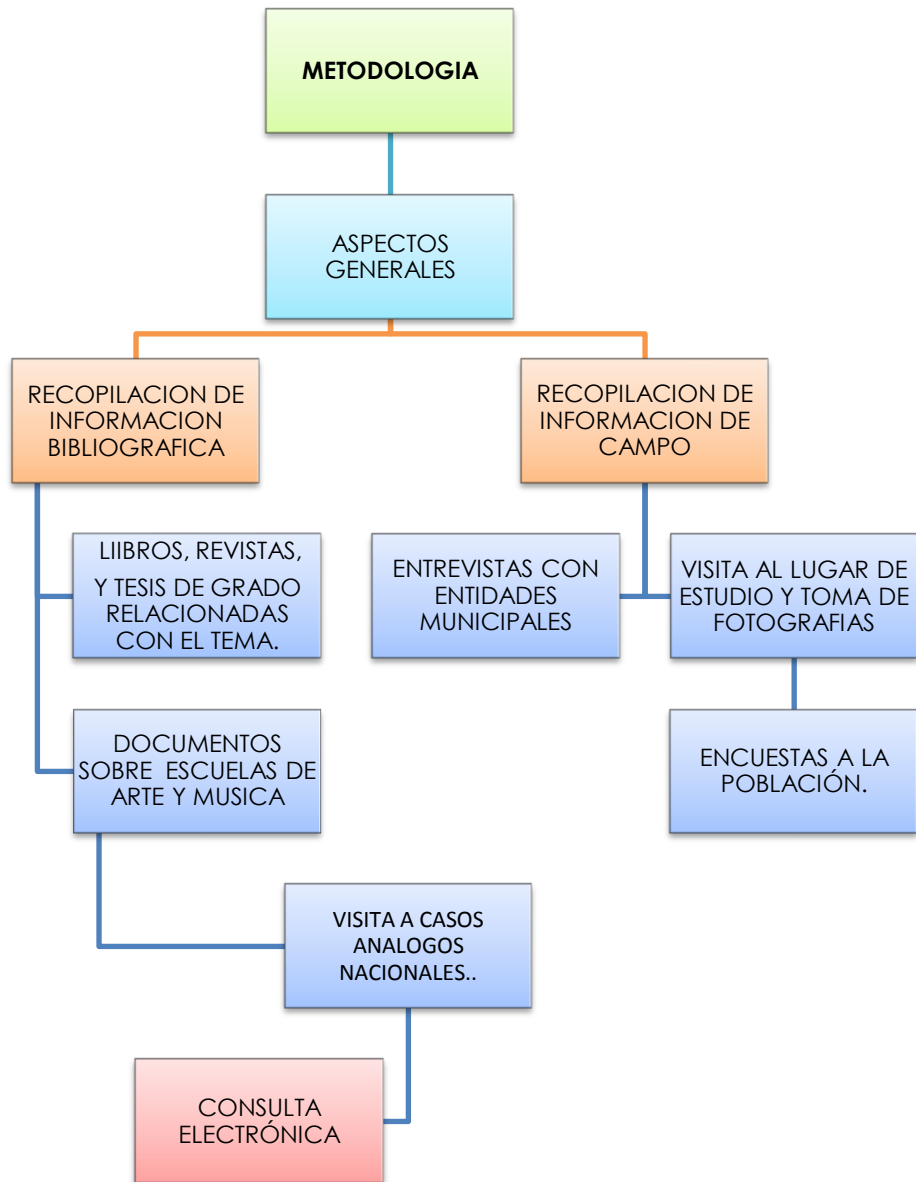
METODOLOGIA

ASPECTOS GENERALES

RECOPILACION DE INFORMACION BIBLIOGRAFICA

RECOPILACION DE INFORMACION DE CAMPO

LIIBROS, REVISTAS, Y TESIS DE GRADO RELACIONADAS CON EL TEMA.

ENTREVISTAS CON ENTIDADES MUNICIPALES

VISITA AL LUGAR DE ESTUDIO Y TOMA DE FOTOGRAFIAS

DOCUMENTOS SOBRE ESCUELAS DE ARTE Y MUSICA

ENCUESTAS A LA POBLACIÓN.

VISITA A CASOS ANALOGOS NACIONALES..

CONSULTA ELECTRÓNICA